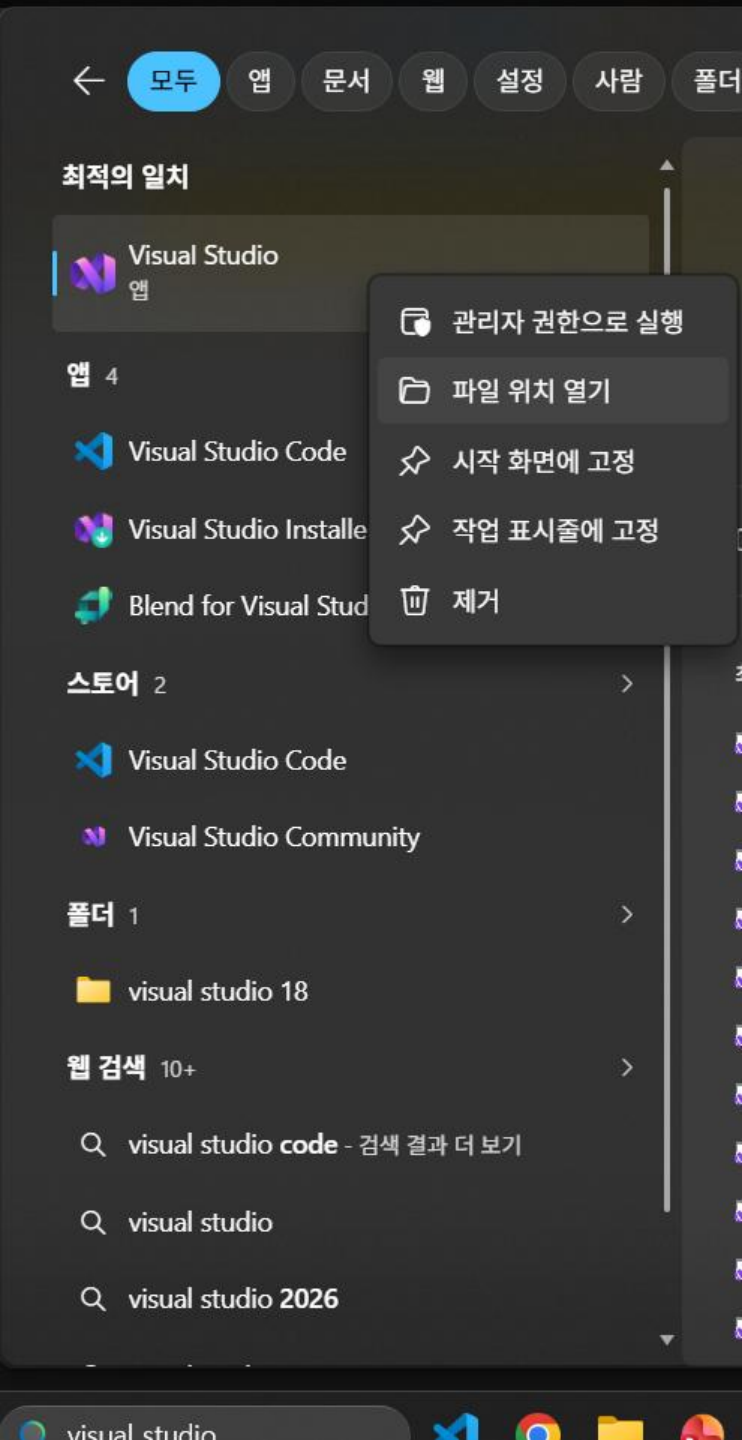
모두 앱 문서 웹 설정 사람 폴더

최적의 일치

Visual Studio
앱

관리자 권한으로 실행
파일 위치 열기
시작 화면에 고정
작업 표시줄에 고정
제거

앱 4

Visual Studio Code

Visual Studio Installe

Blend for Visual Stud

스토어 2

Visual Studio Code

Visual Studio Community

폴더 1

visual studio 18

웹 검색 10+

visual studio code - 검색 결과 더 보기

visual studio

visual studio 2026

visual studio